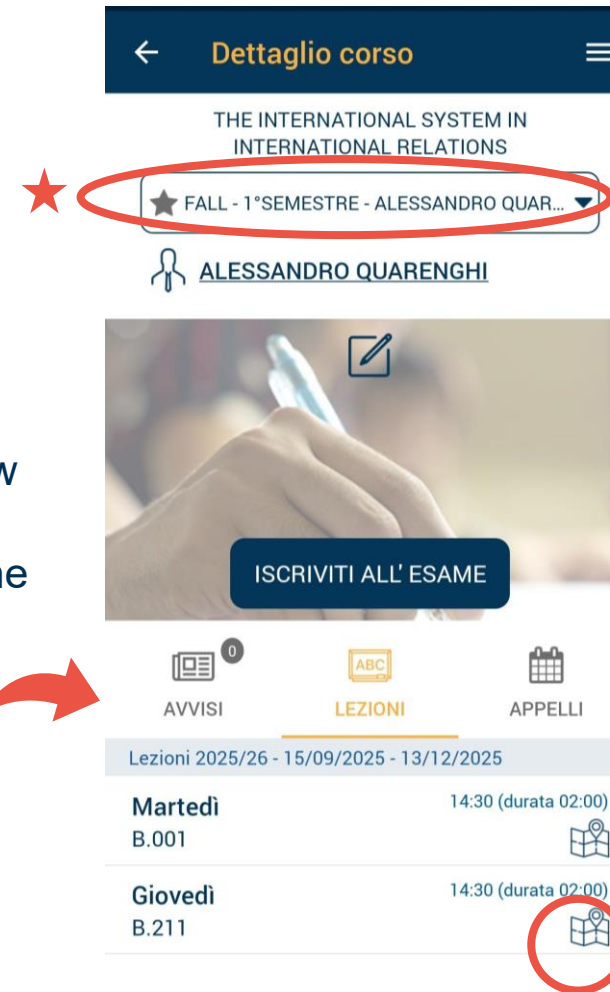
Dettaglio corso

THE INTERNATIONAL SYSTEM IN INTERNATIONAL RELATIONS

FALL - 1°SEMESTRE - ALESSANDRO QUAR...

ALESSANDRO QUARENGHI

w

ne

ISCRIVITI ALL' ESAME

0

AVVISI

ABC

LEZIONI

APPELLI

Lezioni 2025/26 - 15/09/2025 - 13/12/2025

Martedì
B.001

14:30 (durata 02:00)

Giovedì
B.211

14:30 (durata 02:00)